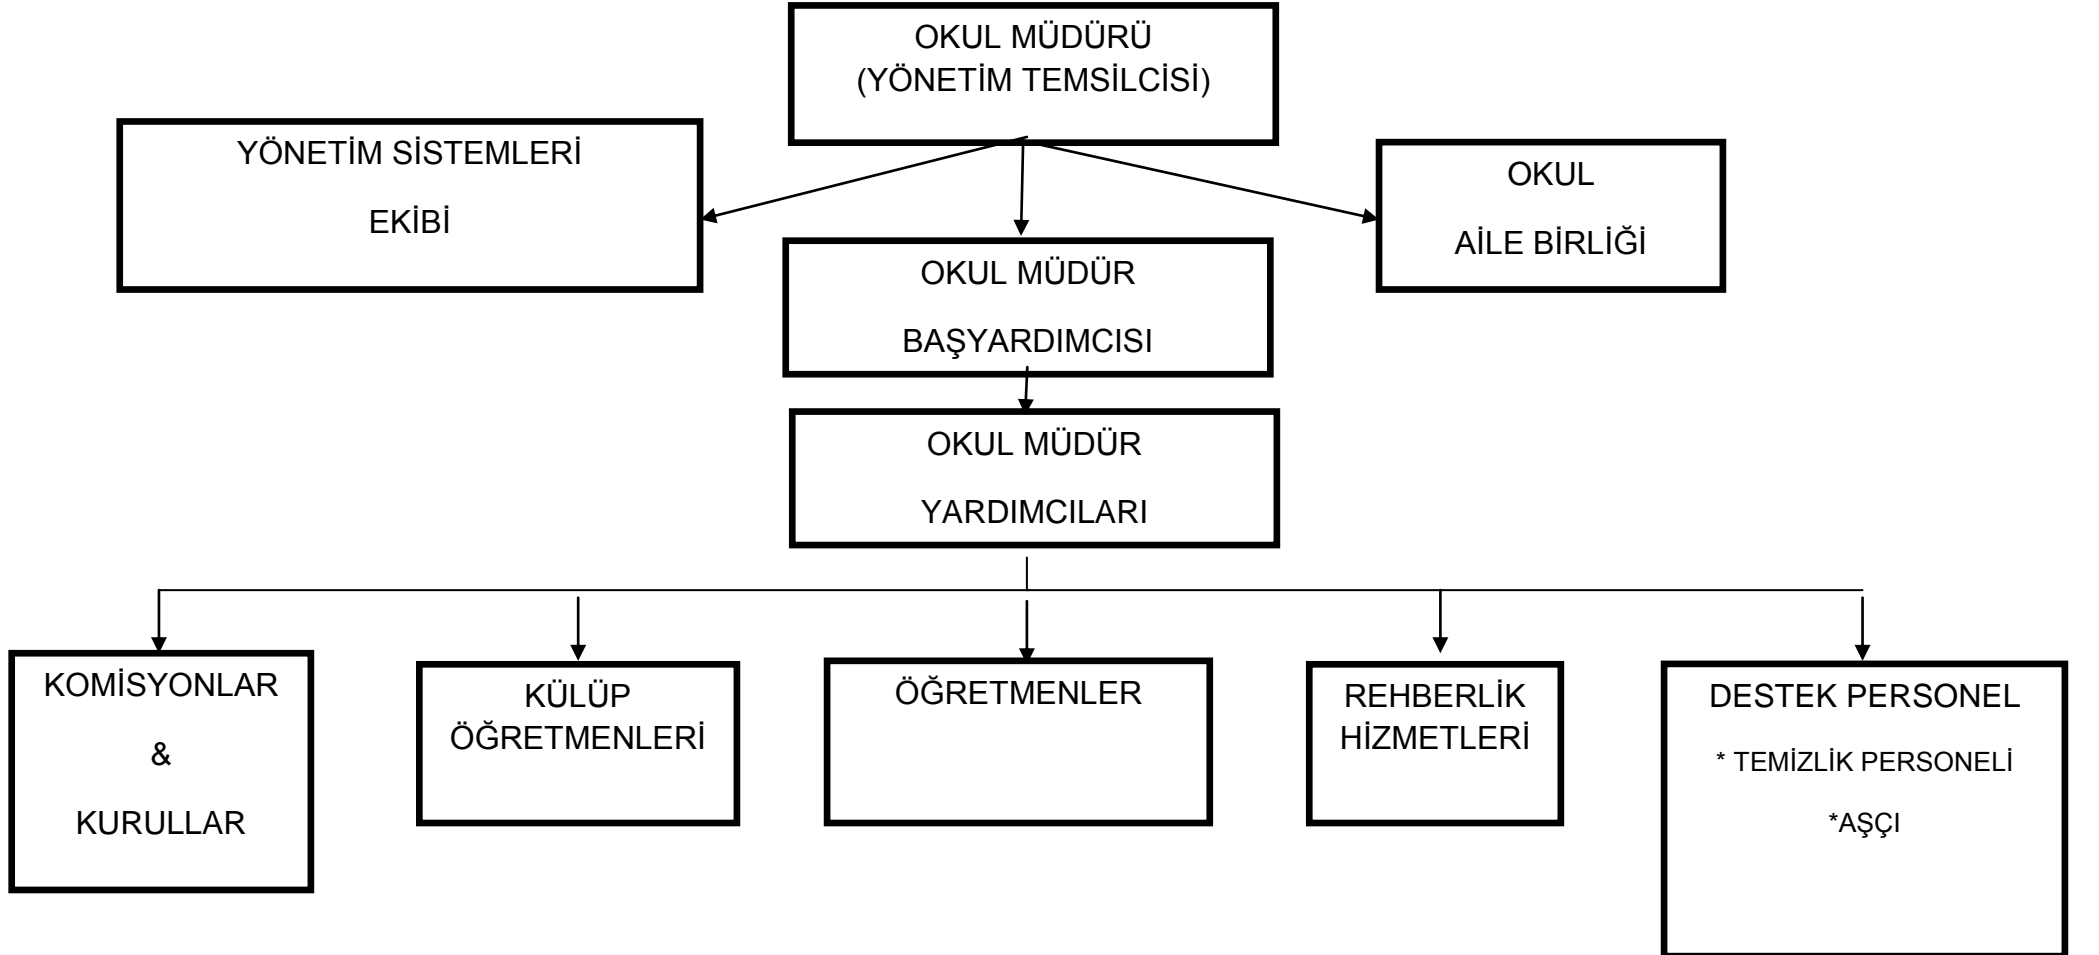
OKUL MÜDÜRÜ
(YÖNETİM TEMSİLCİSİ)

YÖNETİM SİSTEMLERİ
EKİBİ

OKUL
AİLE BİRLİĞİ

OKUL MÜDÜR
BAŞYARDIMCISI

OKUL MÜDÜR
YARDIMCILARI

KOMİSYONLAR
&
KURULLAR

KÜLÜP
ÖĞRETMENLERİ

ÖĞRETMENLER

REHBERLİK
HİZMETLERİ

DESTEK PERSONEL
* TEMİZLİK PERSONELİ
*AŞÇI